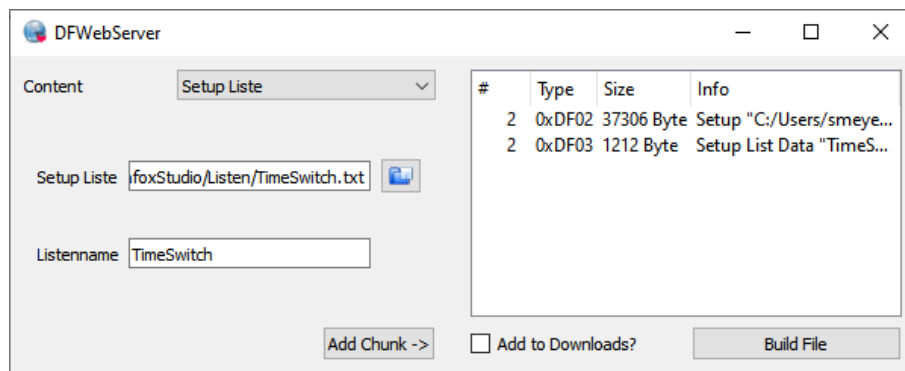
DFWebServer

Content Setup Liste

Setup Liste foxStudio/Listen/TimeSwitch.txt

Listenname TimeSwitch

Add Chunk ->

| # | Type | Size | Info |
|---|---|---|---|
| 2 | 0xDF02 | 37306 Byte | Setup "C:/Users/smeye... |
| 2 | 0xDF03 | 1212 Byte | Setup List Data "TimeS... |

Add to Downloads?

Build File